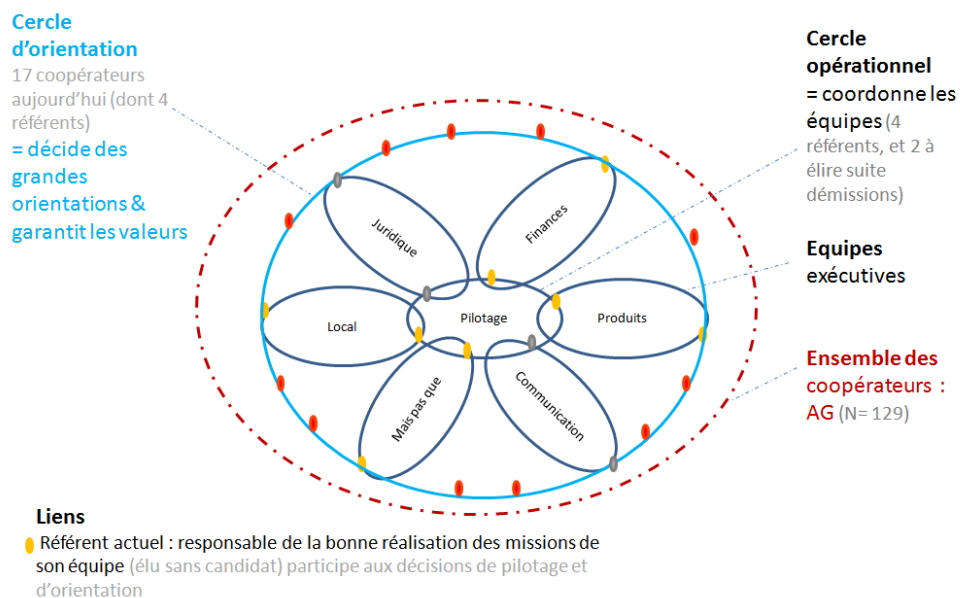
Cercle d'orientation
17 coopérateurs aujourd'hui (dont 4 référents)
= décide des grandes orientations & garantit les valeurs

Cercle opérationnel
= coordonne les équipes (4 référents, et 2 à élire suite démissions)

Equipes exécutives

Ensemble des coopérateurs : AG (N= 129)

Juridique
Finances
Local
Pilotage
Produits
Mais pas que
Communication

Liens
Référent actuel : responsable de la bonne réalisation des missions de son équipe (élu sans candidat) participe aux décisions de pilotage et d'orientation